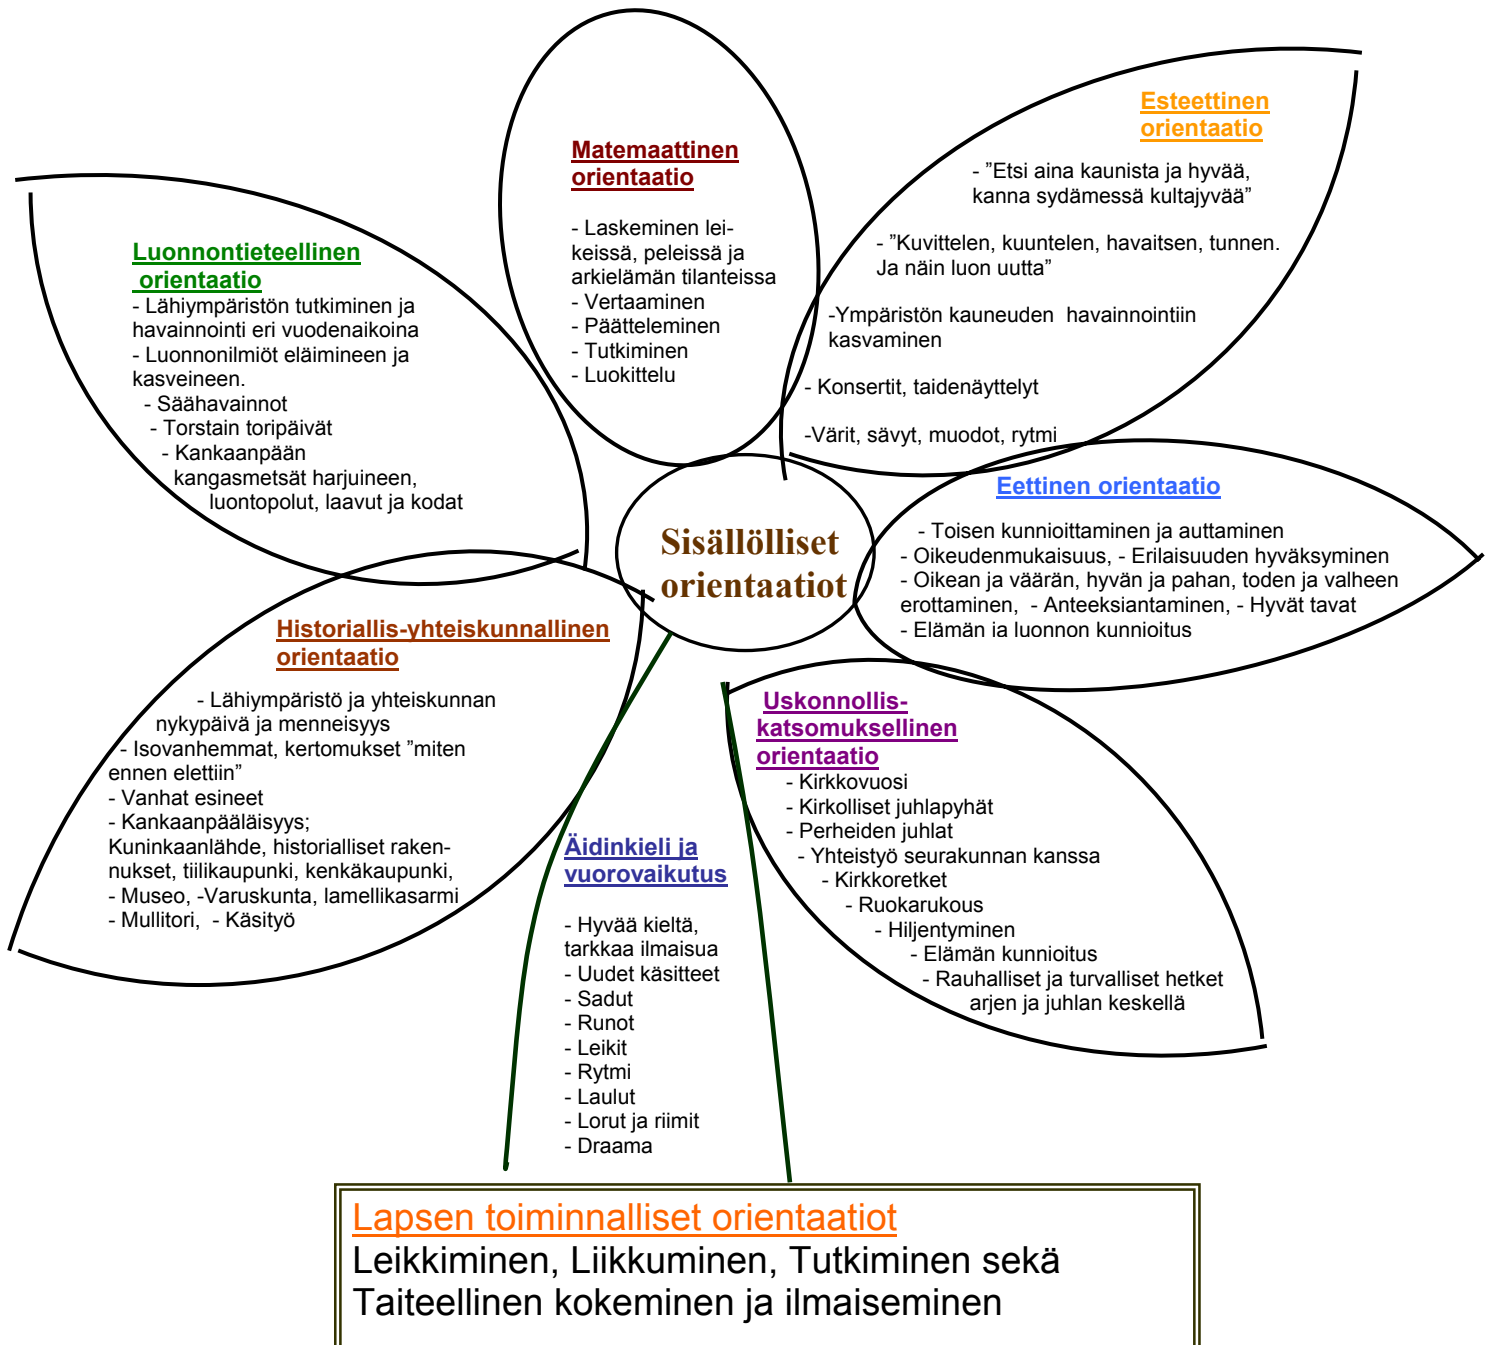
Matemaattinen orientaatio

- Laskeminen leikeissä, peleissä ja arkielämän tilanteissa
- Vertaaminen
- Päätteleminen
- Tutkiminen
- Luokittelu

Esteettinen orientaatio

- ”Etsi aina kaunista ja hyvää, kanna sydämessä kultajyvää”

- ”Kuvittelen, kuuntelen, havaitsen, tunnen. Ja näin luon uutta”

-Ympäristön kauneuden havainnointiin kasvaminen

- Konsertit, taidenäyttelyt

-Värit, sävyt, muodot, rytmi

Luonnontieteellinen orientaatio
- Lähiympäristön tutkiminen ja havainnointi eri vuodenaikoina
- Luonnonilmiöt eläimineen ja kasveineen.
- Säähavainnot
- Torstain toripäivät
- Kankaanpään kangasmetsät harjuineen, luontopolut, laavut ja kodat

Sisällölliset orientaatiot

Eettinen orientaatio

- Toisen kunnioittaminen ja auttaminen
- Oikeudenmukaisuus, - Erilaisuuden hyväksyminen
- Oikean ja väärän, hyvän ja pahan, toden ja valheen erottaminen, - Anteeksiantaminen, - Hyvät tavat
- Elämän ia luonnon kunnioitus

Historiallis-yhteiskunnallinen orientaatio

- Lähiympäristö ja yhteiskunnan nykypäivä ja menneisyys
- Isovanhemmat, kertomukset ”miten ennen elettiin”
- Vanhat esineet
- Kankaanpääläisyys; Kuninkaanlähde, historialliset rakennukset, tiilikaupunki, kenkäkaupunki,
- Museo, -Varuskunta, lamellikasarmi
- Mullitori, - Käsityö

Uskonnollis-katsomuksellinen orientaatio
- Kirkkovuosi
- Kirkolliset juhlapyhät
- Perheiden juhlat
- Yhteistyö seurakunnan kanssa
- Kirkkoretket
- Ruokarukous
- Hiljentyminen
- Elämän kunnioitus
- Rauhalliset ja turvalliset hetket arjen ja juhlan keskellä

Äidinkieli ja vuorovaikutus

- Hyvää kieltä, tarkkaa ilmaisua
- Uudet käsitteet
- Sadut
- Runot
- Leikit
- Rytmi
- Laulut
- Lorut ja riimit
- Draama

Lapsen toiminnalliset orientaatiot
Leikkiminen, Liikkuminen, Tutkiminen sekä Taiteellinen kokeminen ja ilmaiseminen